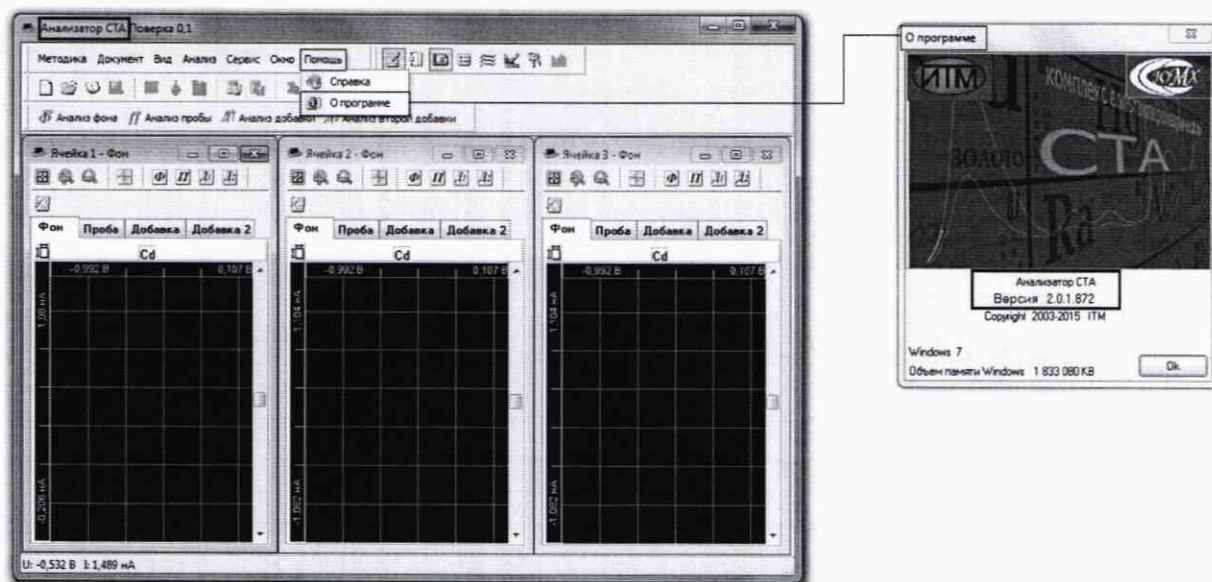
Анализатор СТА Поверка 0,1

Методика Документ Вид Анализ Сервис Окно Помощь

Справка

О программе

Анализ фона Анализ пробы Анализ добавки Анализ второй добавки

Ячейка 1 - Фон

Фон Проба Добавка Добавка 2

Cd

-0,992 В 0,107 В

1,86 нА

-0,206 нА

Ячейка 2 - Фон

Фон Проба Добавка Добавка 2

Cd

-0,992 В 0,107 В

1,04 нА

-1,082 нА

Ячейка 3 - Фон

Фон Проба Добавка Добавка 2

Cd

-0,992 В 0,107 В

1,04 нА

-1,082 нА

U: -0,532 В I: 1,489 нА

О программе

ИТМ

ЮМХ

золото

СТА

Анализатор СТА
Версия 2.0.1.872
Copyright 2003-2015 ITM

Windows 7
Объем памяти Windows 1 833 080 KB

Ok